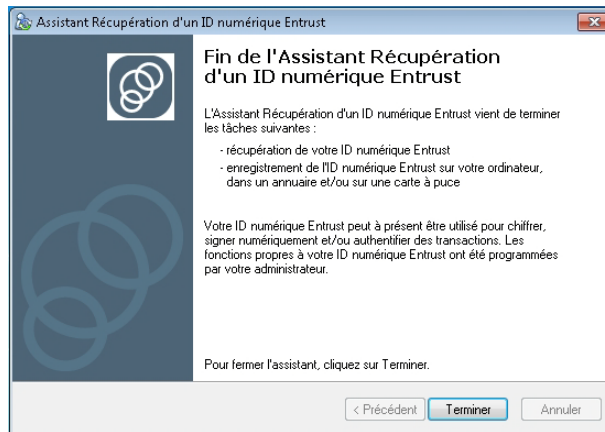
Assistant Récupération d'un ID numérique Entrust

Fin de l'Assistant Récupération d'un ID numérique Entrust

L'Assistant Récupération d'un ID numérique Entrust vient de terminer les tâches suivantes :

- récupération de votre ID numérique Entrust
- enregistrement de l'ID numérique Entrust sur votre ordinateur, dans un annuaire et/ou sur une carte à puce

Votre ID numérique Entrust peut à présent être utilisé pour chiffrer, signer numériquement et/ou authentifier des transactions. Les fonctions propres à votre ID numérique Entrust ont été programmées par votre administrateur.

Pour fermer l'assistant, cliquez sur Terminer.

< Précédent | Terminer | Annuler